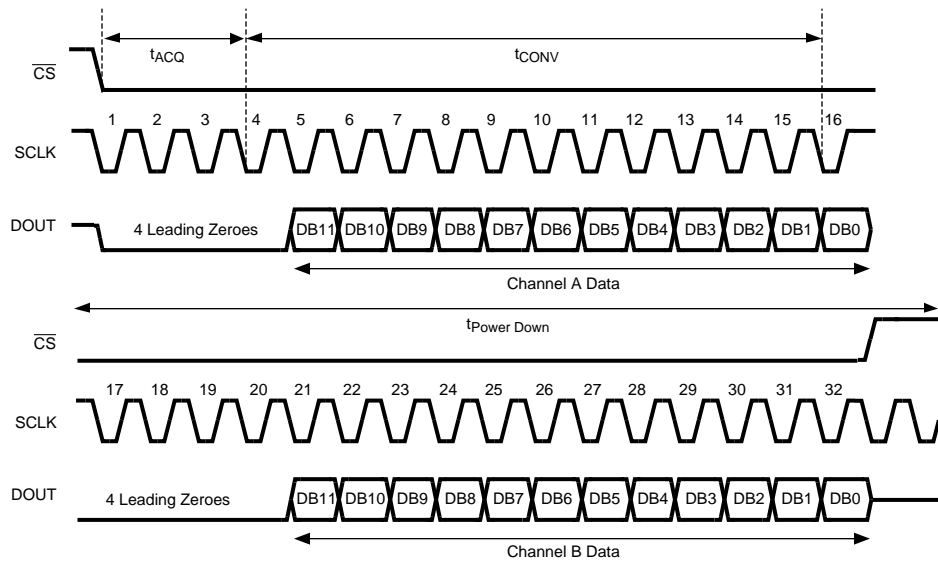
$t_{ACQ}$ $t_{CONV}$

$\overline{CS}$

1 2 3 4 5 6 7 8 9 10 11 12 13 14 15 16

SCLK

DOUT 4 Leading Zeroes DB11 DB10 DB9 DB8 DB7 DB6 DB5 DB4 DB3 DB2 DB1 DB0

Channel A Data

$t_{Power\ Down}$

$\overline{CS}$

17 18 19 20 21 22 23 24 25 26 27 28 29 30 31 32

SCLK

DOUT 4 Leading Zeroes DB11 DB10 DB9 DB8 DB7 DB6 DB5 DB4 DB3 DB2 DB1 DB0

Channel B Data